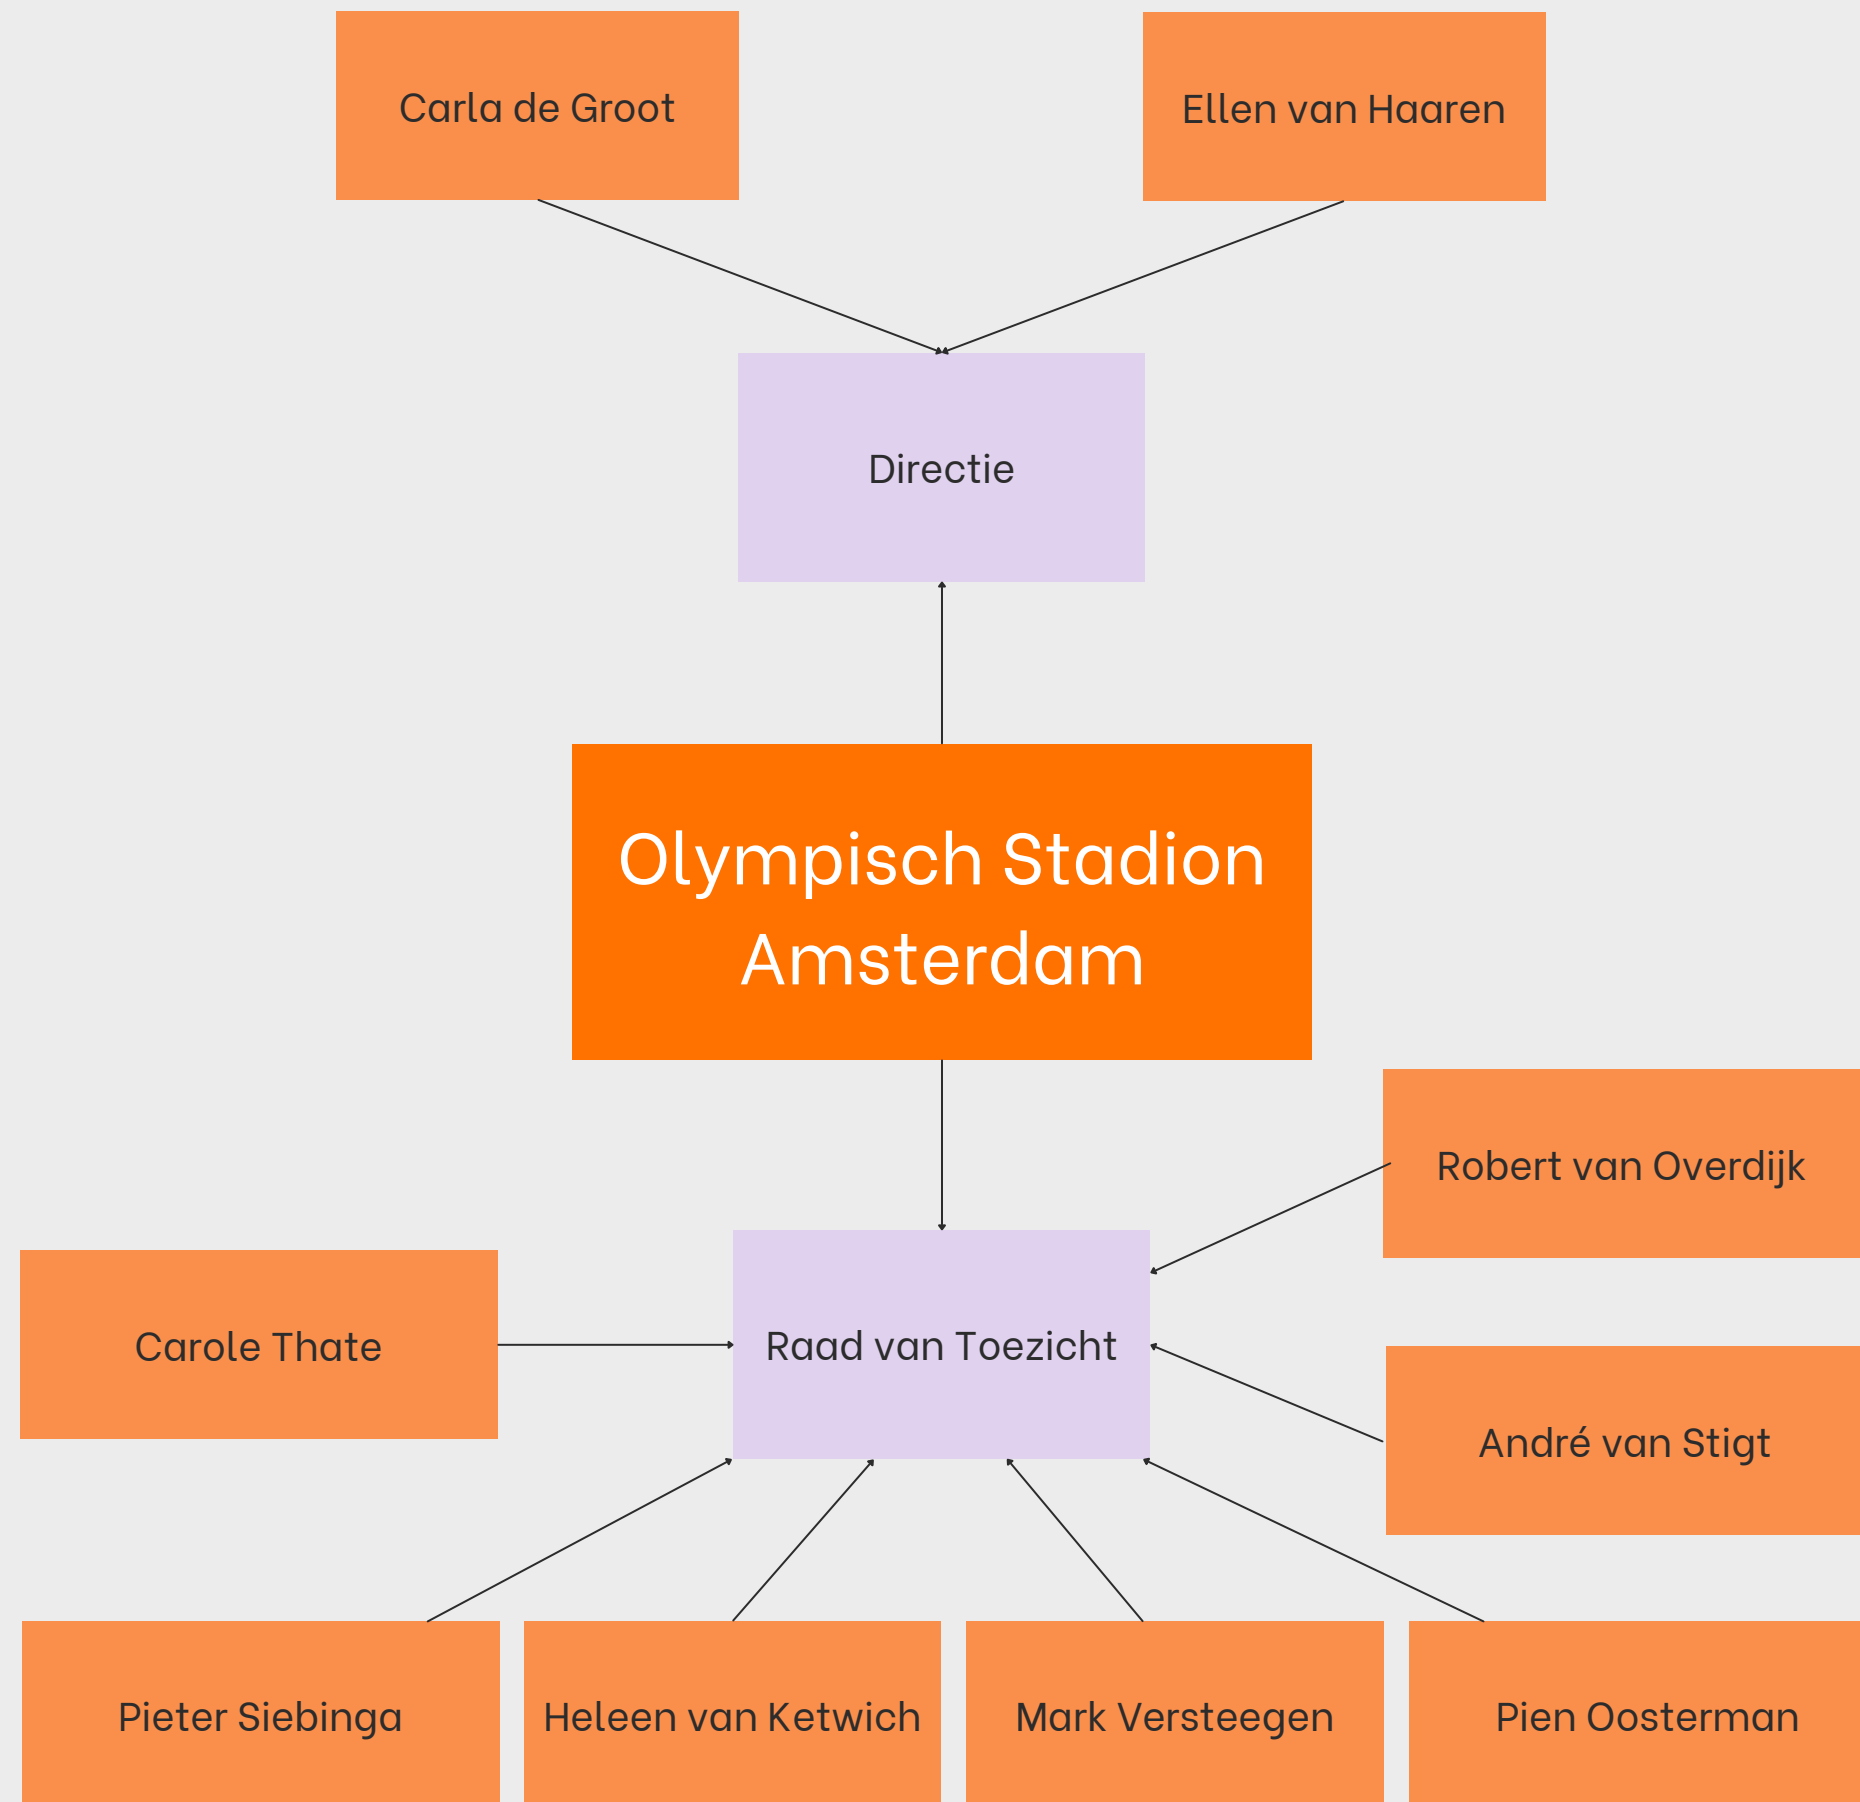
Carla de Groot

Ellen van Haaren

Directie

Olympisch Stadion Amsterdam

Robert van Overdijk

Carole Thate

Raad van Toezicht

André van Stigt

Pieter Siebinga

Heleen van Ketwich

Mark Versteegen

Pien Oosterman